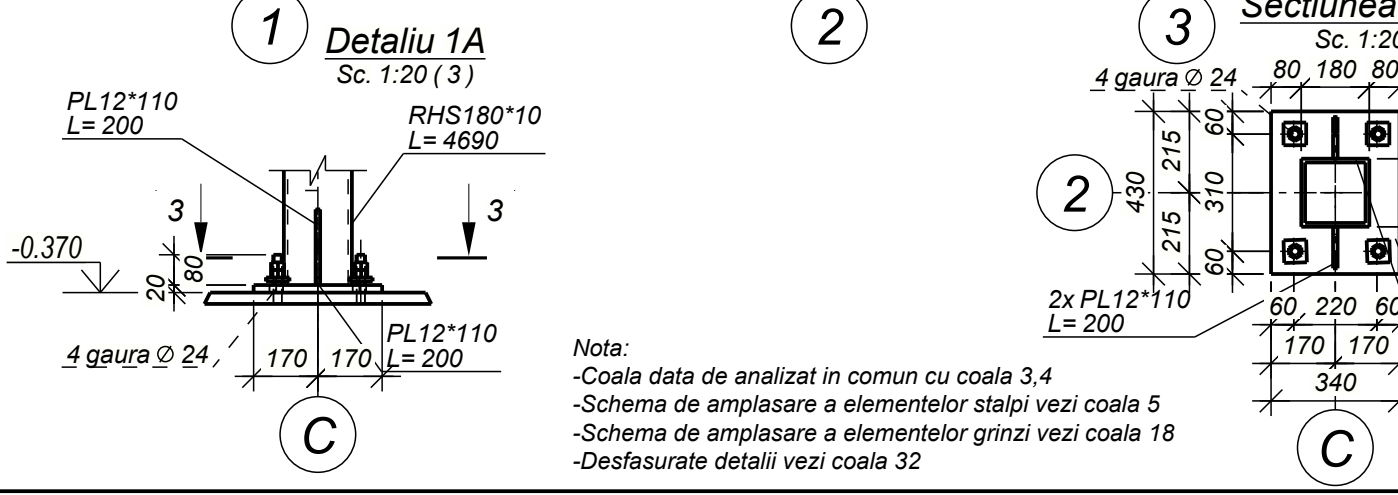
1

Detaliu 1A
Sc. 1:20 ( 3 )

PL12*110
L= 200

RHS180*10
L= 4690

3

3

-0.370

80

20

4 gaura ∅ 24

170

170

PL12*110
L= 200

C

2

3

Sectiunea
Sc. 1:20

4 gaura ∅ 24

80

180

80

60

215

430

310

215

60

2

2x PL12*110
L= 200

60

220

60

170

170

340

C

Nota:
-Coala data de analizat in comun cu coala 3,4
-Schema de amplasare a elementelor stalpi vezi coala 5
-Schema de amplasare a elementelor grinzi vezi coala 18
-Desfasurate detalii vezi coala 32